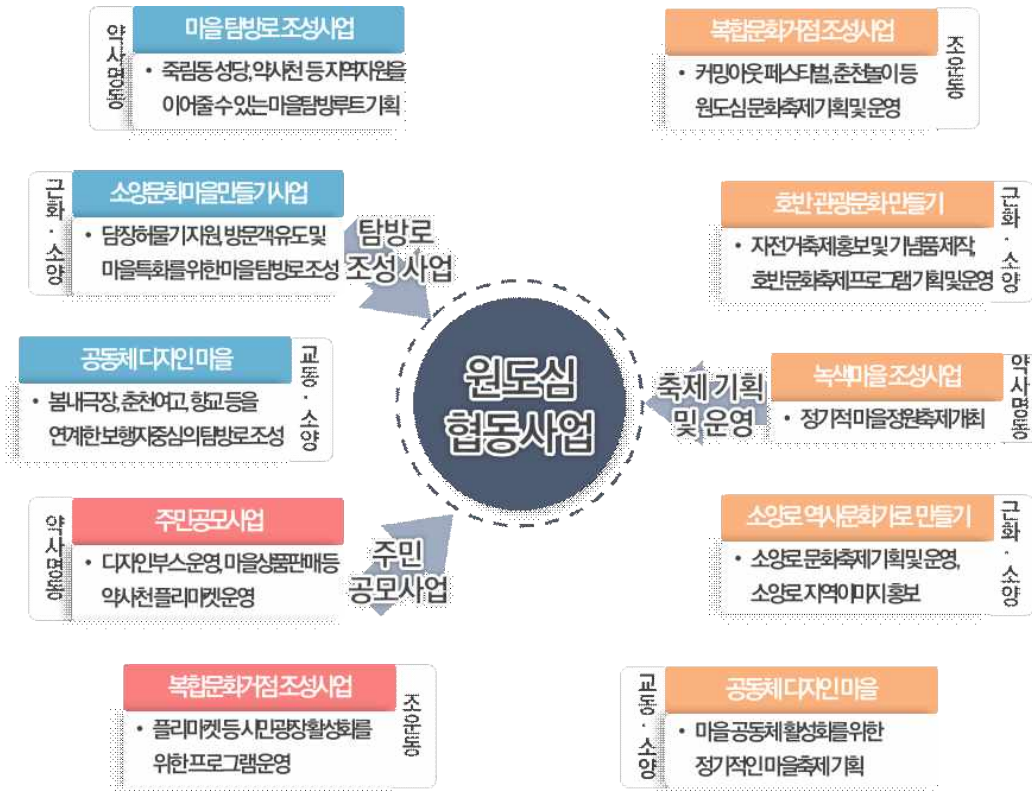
약사명동
마을탐방로조성사업
• 죽림동성당, 약사천 등 지역자원을 이어줄 수 있는 마을탐방루트 기획

복합문화거점조성사업
• 커밍아웃페스티벌, 춘천불이 등 원도심문화축제기획 및 운영
조운동

근화·소양
소양문화마을만들기사업
• 담장허물기지원, 방문객유도 및 마을특화를 위한 마을탐방로조성

탐방로 조성 사업

호반관광문화만들기
• 자전거축제홍보 및 기념품제작, 호반문화축제프로그램기획 및 운영
근화·소양

공동체디자인마을
• 봄내극장, 춘천여고, 향교 등을 연계한 보행자중심의 탐방로조성
교동·소양

원도심 협동사업

축제 기획 및 운영

녹색마을조성사업
• 정기적 마을정원축제개최
약사명동

약사명동
주민공모사업
• 디자인부스운영, 마을상품판매 등 약사천플리마켓운영

주민 공모사업

소양로 역사문화거리 만들기
• 소양로 문화축제기획 및 운영, 소양로 지역이미지 홍보
근화·소양

복합문화거점조성사업
• 플리마켓 등 시민광장활성화를 위한 프로그램운영
조운동

교동·소양
공동체디자인마을
• 마을공동체활성화를 위한 정기적인 마을축제기획